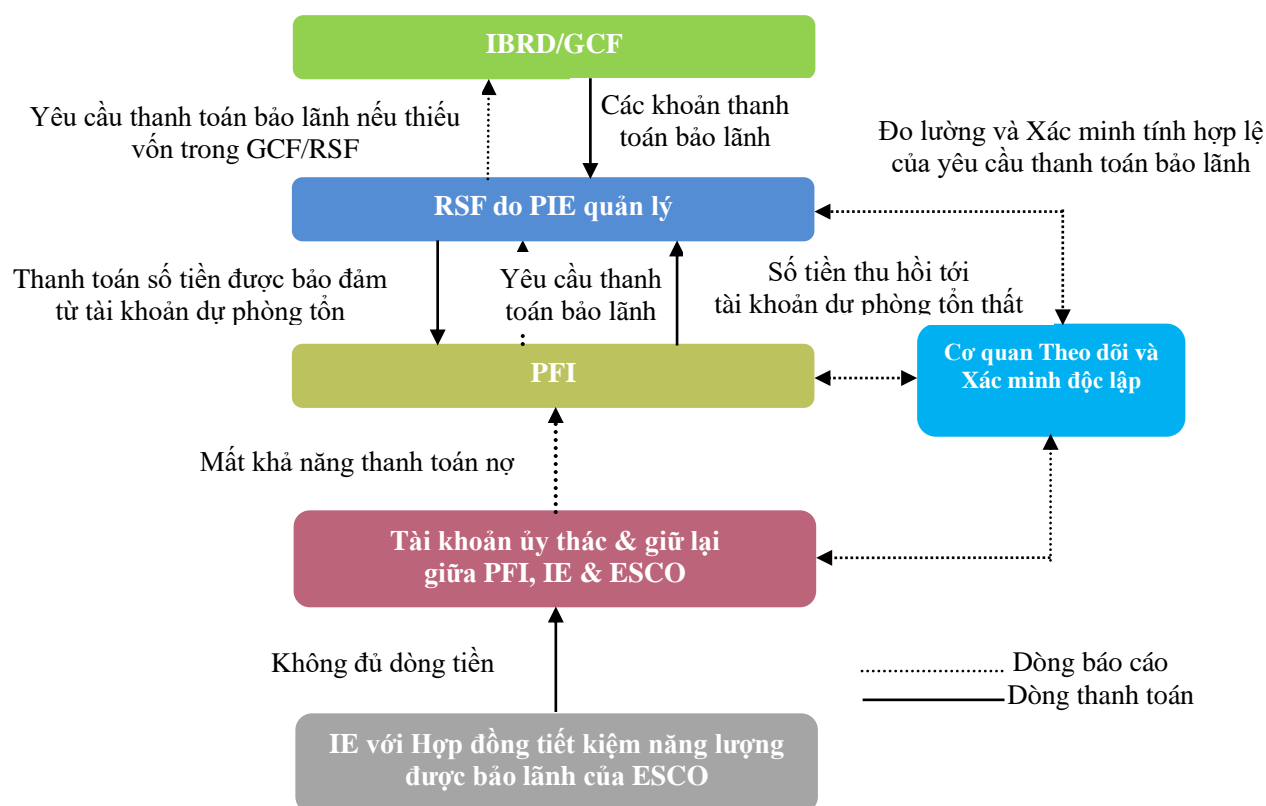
IBRD/GCF

Yêu cầu thanh toán bảo lãnh nếu thiếu vốn trong GCF/RSF

Các khoản thanh toán bảo lãnh

Đo lường và Xác minh tính hợp lệ của yêu cầu thanh toán bảo lãnh

RSF do PIE quản lý

Thanh toán số tiền được bảo đảm từ tài khoản dự phòng tổn

Yêu cầu thanh toán bảo lãnh

Số tiền thu hồi tới tài khoản dự phòng tổn thất

PFI

Cơ quan Theo dõi và Xác minh độc lập

Mất khả năng thanh toán nợ

Tài khoản ủy thác & giữ lại giữa PFI, IE & ESCO

Không đủ dòng tiền

Dòng báo cáo

Dòng thanh toán

IE với Hợp đồng tiết kiệm năng lượng được bảo lãnh của ESCO